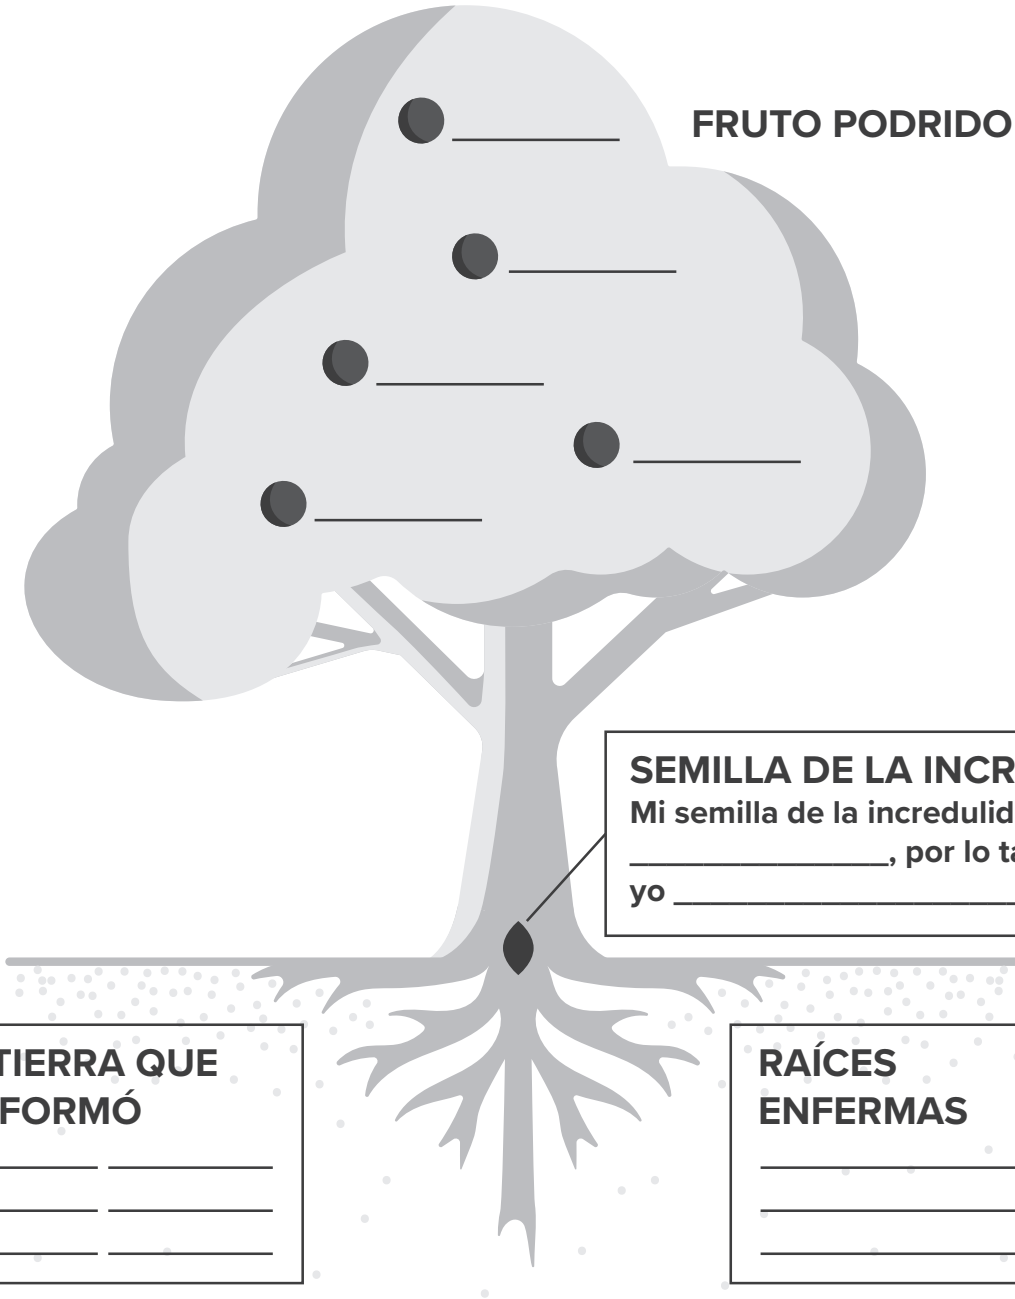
FRUTO PODRIDO

________

________

________

________

________

SEMILLA DE LA INCR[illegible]
Mi semilla de la incredulid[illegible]
________________, por lo t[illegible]
yo ____________________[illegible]

TIERRA QUE
FORMÓ
______ __________
______ __________
______ __________

RAÍCES
ENFERMAS
______________
______________
______________